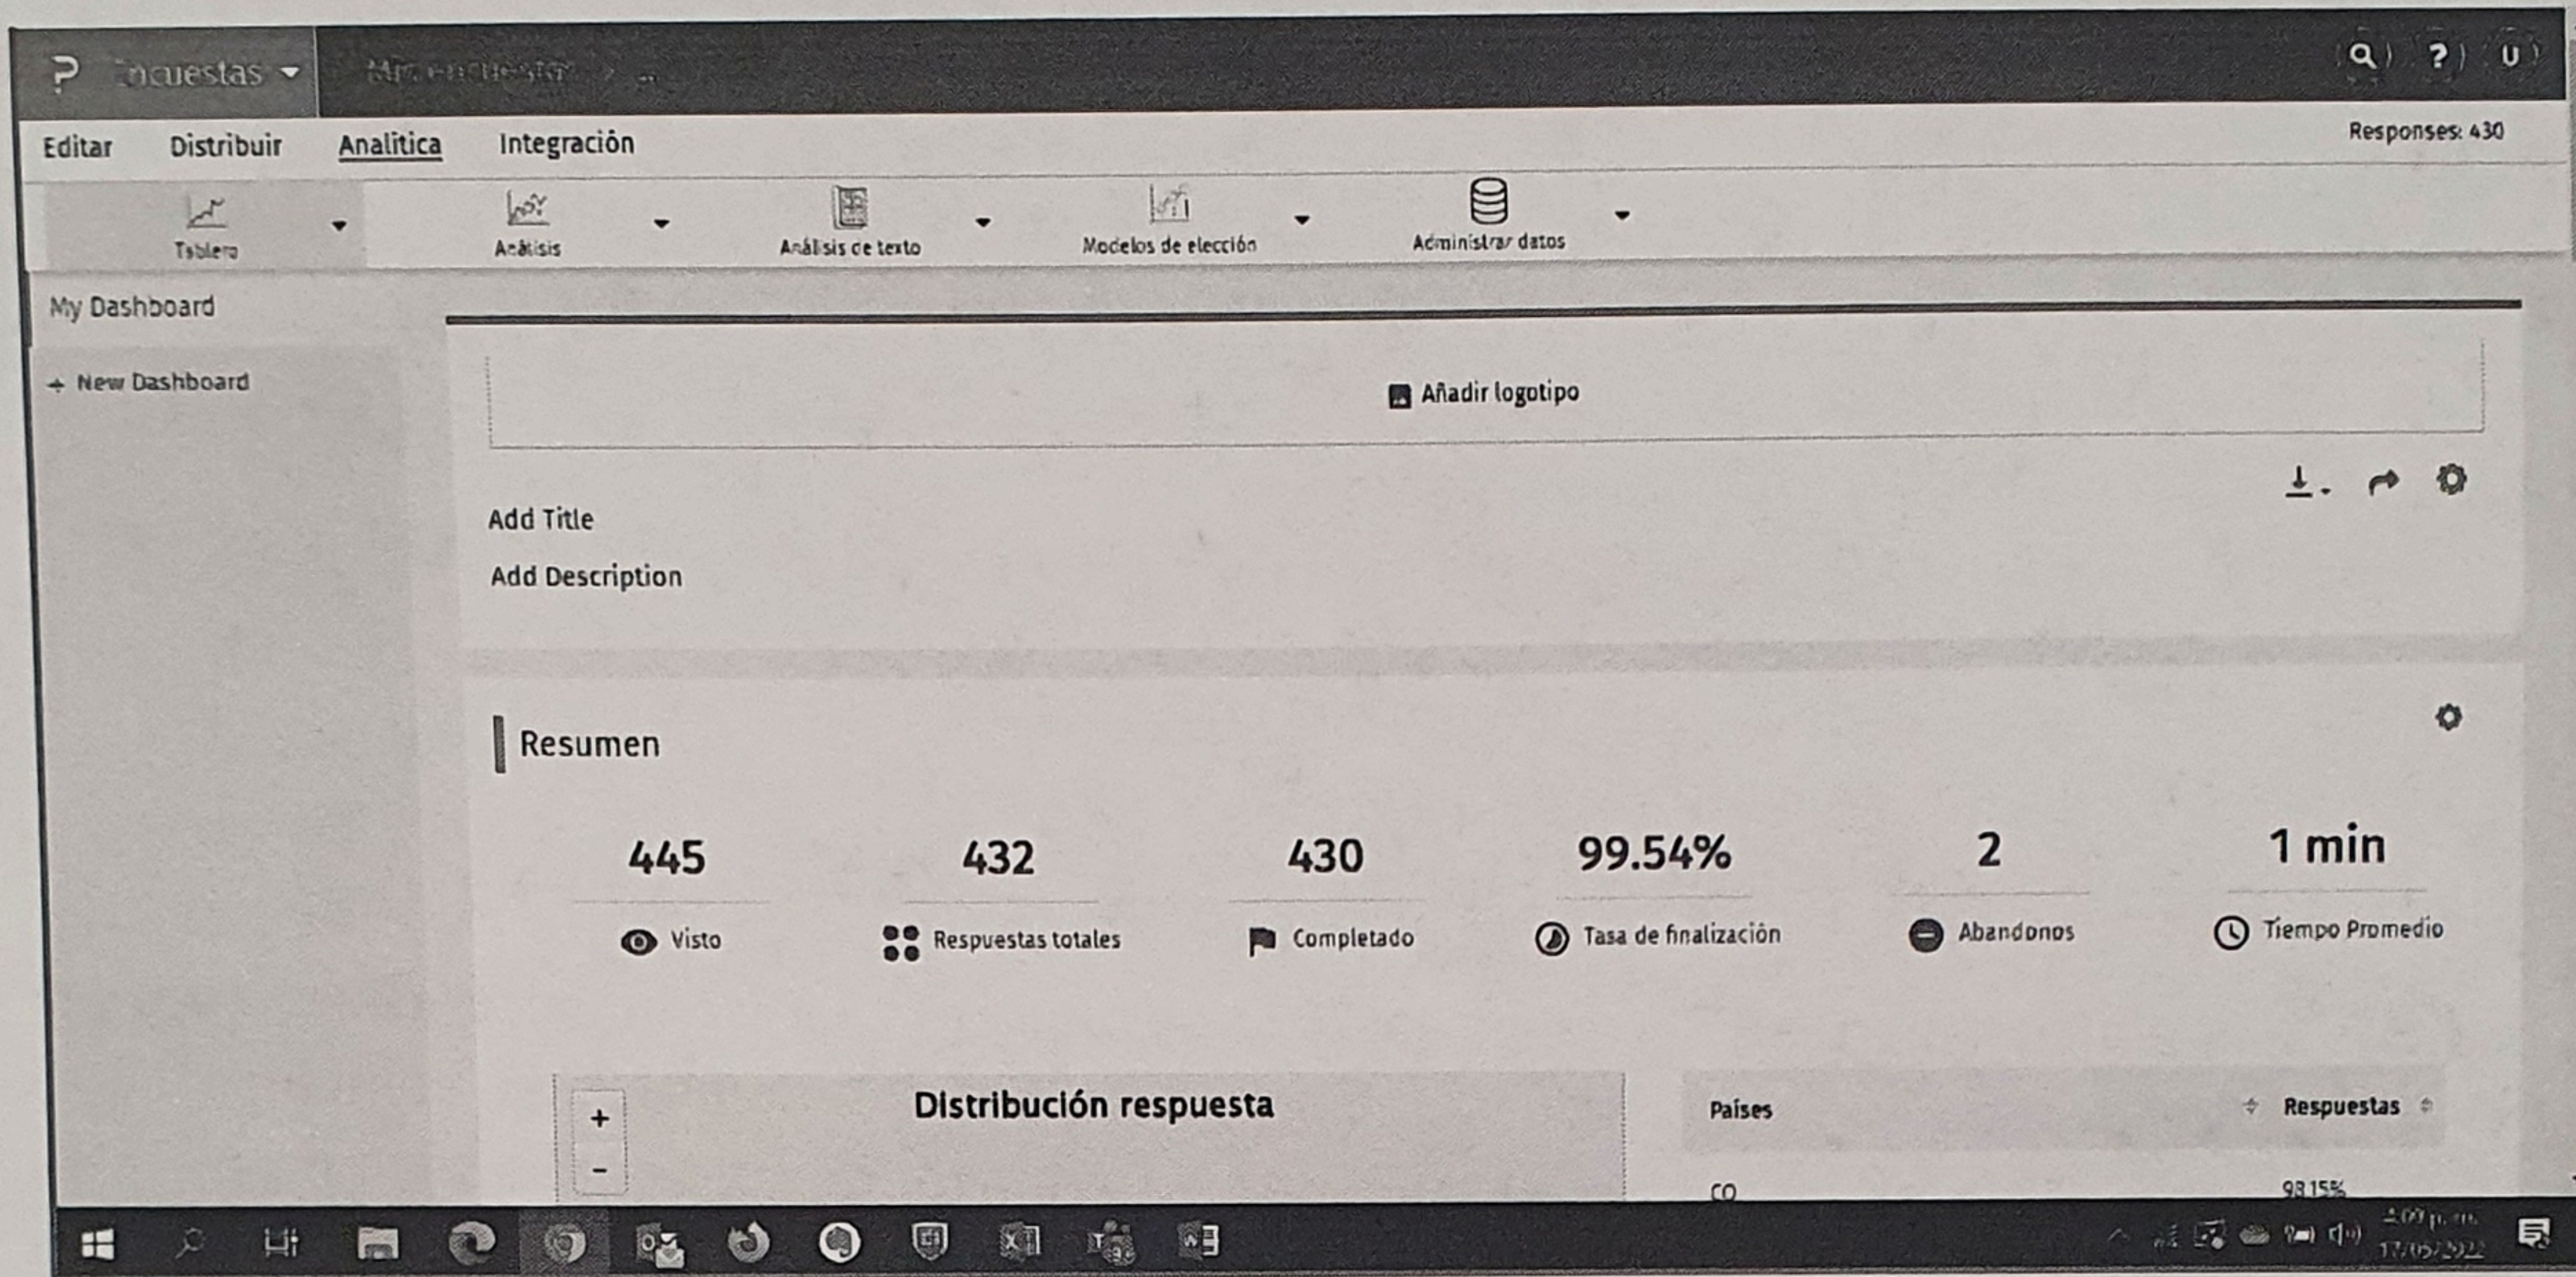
Encuestas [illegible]

Editar Distribuir Analitica Integración

Responses: 430

Tablero Análisis Análisis de texto Modelos de elección Administrar datos

My Dashboard

+ New Dashboard

Añadir logotipo

Add Title

Add Description

Resumen

445 Visto

432 Respuestas totales

430 Completado

99.54% Tasa de finalización

2 Abandonos

1 min Tiempo Promedio

+
−

Distribución respuesta

Países Respuestas

CO 98.15%

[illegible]